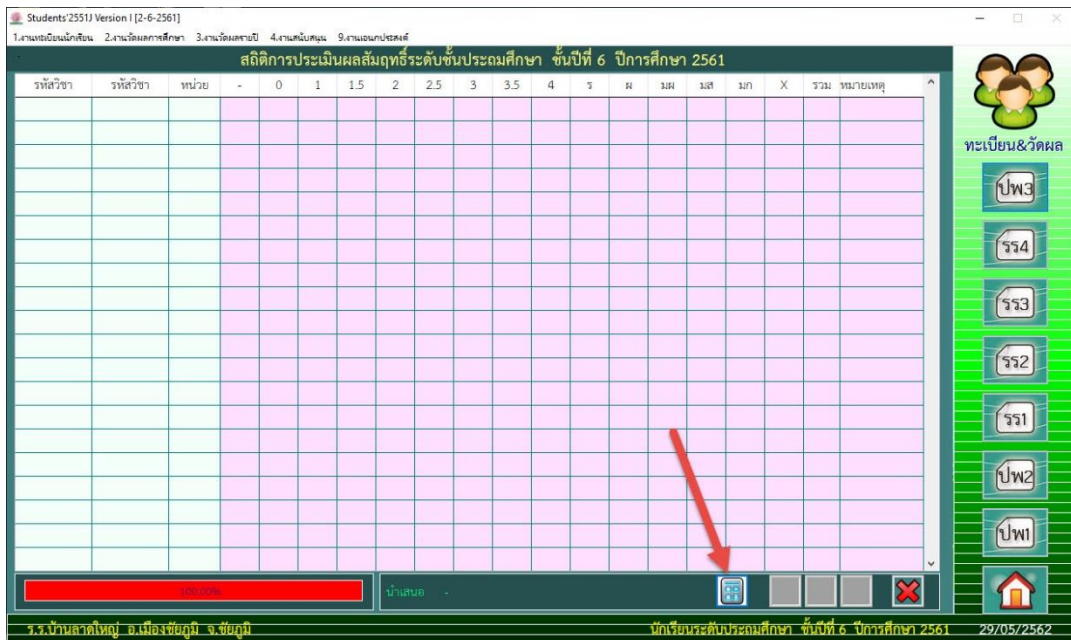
Students'2551J Version I [2-6-2561]

1.งานทะเบียนนักเรียน 2.งานวัดผลการศึกษา 3.งานวัดผลรายปี 4.งานสนับสนุน 9.งานเอนกประสงค์

สถิติการประเมินผลสัมฤทธิ์ระดับชั้นประถมศึกษา ชั้นปีที่ 6 ปีการศึกษา 2561

| รหัสวิชา | รหัสวิชา | หน่วย | - | 0 | 1 | 1.5 | 2 | 2.5 | 3 | 3.5 | 4 | ร | ผ | มผ | มส | มก | X | รวม | หมายเหตุ |
|---|---|---|---|---|---|---|---|---|---|---|---|---|---|---|---|---|---|---|---|

100.00%

นำเสนอ -

ทะเบียน&วัดผล

ปพ3

รร4

รร3

รร2

รร1

ปพ2

ปพ1

ร.ร.บ้านลาดใหญ่ อ.เมืองชัยภูมิ จ.ชัยภูมิ

นักเรียนระดับประถมศึกษา ชั้นปีที่ 6 ปีการศึกษา 2561

29/05/2562